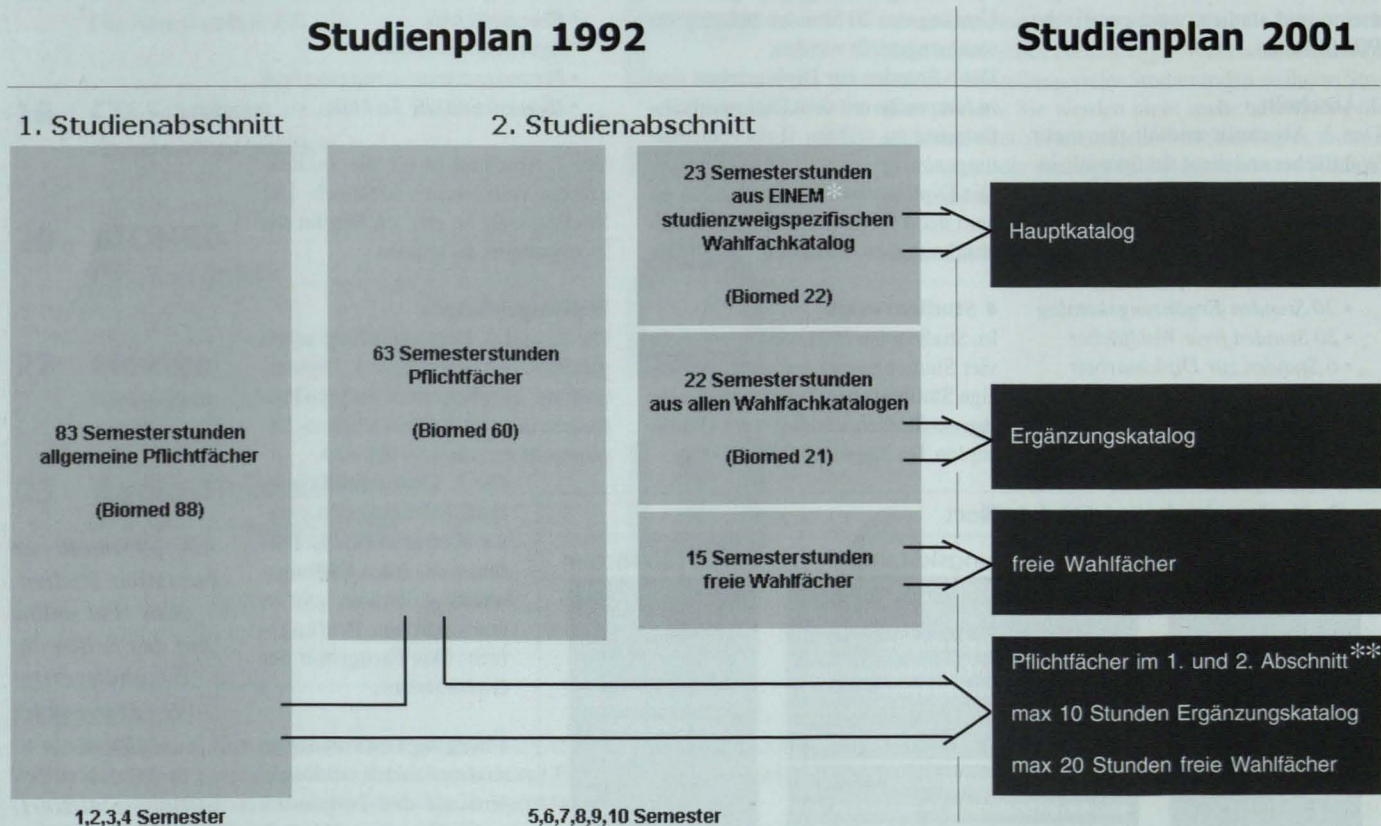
Studienplan 1992

Studienplan 2001

1. Studienabschnitt

2. Studienabschnitt

83 Semesterstunden allgemeine Pflichtfächer

(Biomed 88)

63 Semesterstunden Pflichtfächer

(Biomed 60)

23 Semesterstunden aus EINEM* studienzweigspezifischen Wahlfachkatalog

(Biomed 22)

22 Semesterstunden aus allen Wahlfachkatalogen

(Biomed 21)

15 Semesterstunden freie Wahlfächer

Hauptkatalog

Ergänzungskatalog

freie Wahlfächer

Pflichtfächer im 1. und 2. Abschnitt**

max 10 Stunden Ergänzungskatalog

max 20 Stunden freie Wahlfächer

1,2,3,4 Semester

5,6,7,8,9,10 Semester